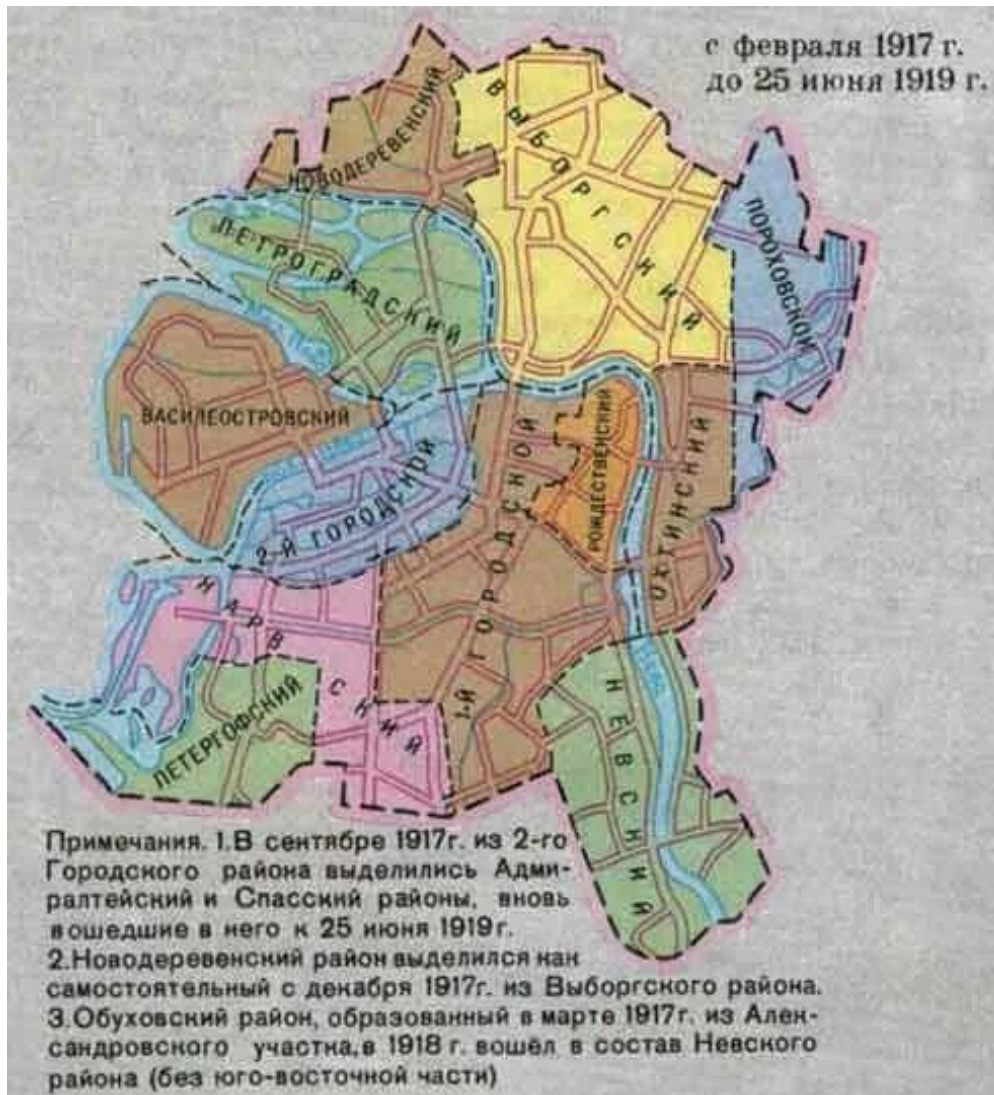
с февраля 1917 г. до 25 июня 1919 г.

НОВОДЕРЕВЕНСКИЙ

ВЫБОРГСКИЙ

ПОРОХОВСКОЙ

ПЕТРОГРАДСКИЙ

ВАСИЛЕОСТРОВСКИЙ

2-Й ГОРОДСКОЙ

1-Й ГОРОДСКОЙ

РОЖДЕСТВЕНСКИЙ

ОХТИНСКИЙ

НАРВСКИЙ

ПЕТЕРГОФСКИЙ

НЕВСКИЙ

Примечания. 1.В сентябре 1917г. из 2-го Городского района выделились Адмиралтейский и Спасский районы, вновь вошедшие в него к 25 июня 1919г.
2.Новодеревенский район выделился как самостоятельный с декабря 1917г. из Выборгского района.
3.Обуховский район, образованный в марте 1917г. из Александровского участка,в 1918 г. вошёл в состав Невского района (без юго-восточной части)